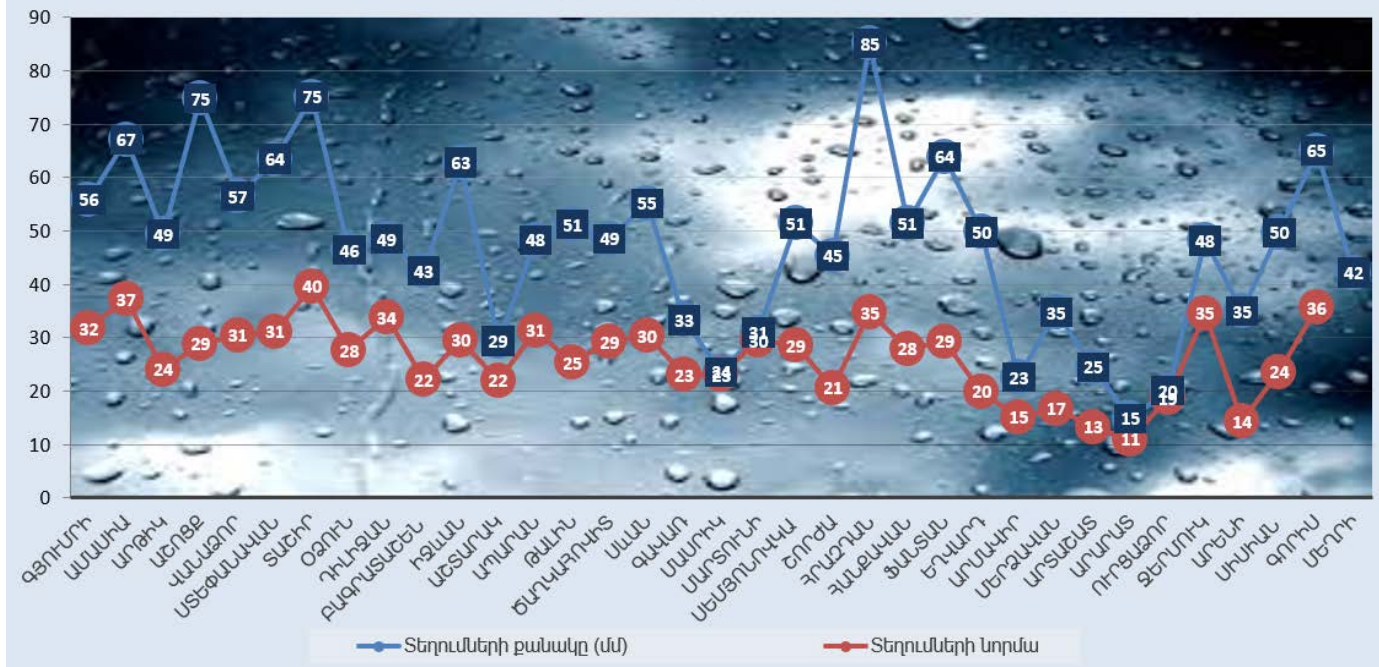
90
80
70
60
50
40
30
20
10
0

56 67 49 75 57 64 75 46 49 43 63 29 48 51 49 55 33 24 31 51 45 85 51 64 50 23 35 25 15 20 48 35 50 65 42

32 37 24 29 31 31 40 28 34 22 30 22 31 25 29 30 23 23 30 29 21 35 28 29 20 15 17 13 11 19 35 14 24 36

ԳՅՈՒՄՐԻ
ԱՄԱՍԻԱ
ԱՐԹԻԿ
ԱՇՈՑՔ
ՎԱՆԱՁՈՐ
ՍՏԵՓԱՆԱՎԱՆ
ՏԱՇԻՐ
ՕՁՈՒՆ
ԴԻԼԻՋԱՆ
ԲԱԳՐԱՏԱՇԵՆ
ԻՋԵՎԱՆ
ԱՇՏԱՐԱԿ
ԱՊԱՐԱՆ
ԹԱԼԻՆ
ԾԱՂԿԱՁՈՐԻՏ
ՍԵՎԱՆ
ԳԱՎԱՌ
ՄԱՐՏՈՒՆԻ
ՄԱՍՐԻԿ
ՄԵԾԱՄՈՐ
ՍԵՄՅՈՆՈՎԿԱ
ՇՈՐԺԱ
ՀՐԱԶԴԱՆ
ՋԱԼԵԹԱՎԱՆ
ՖԱՆՏԱՆ
ԵՐԵՎԱՆ
ԱՐՄԱՎԻՐ
ՄԵՂՐԱՁԱՅՆ
ԱՐՏԱՇԱՏ
ԱՐԱՐԱՏ
ՈՒՐՑԱՁՈՐ
ՋԵՐՄՈՒԿ
ԱՐԵՆԻ
ՍԻՍԻԱՆ
ԳՈՐԻՍ
ՄԵՂՐԻ

Տեղումների քանակը (մմ)
Տեղումների նորմա